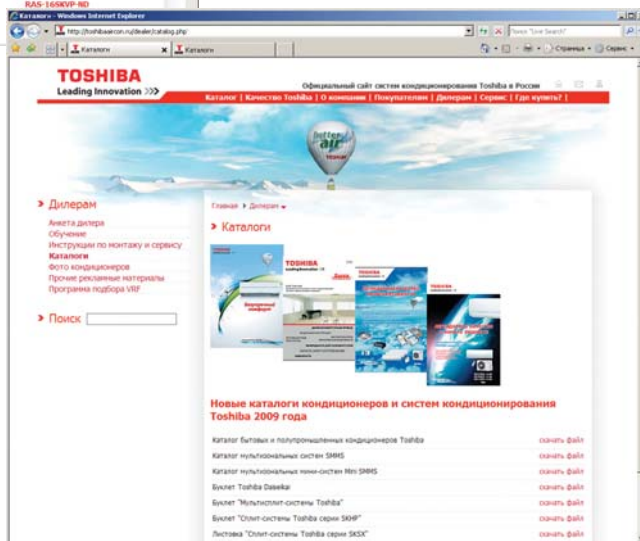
RAS-16SKVP-ND

Каталоги - Windows Internet Explorer

http://toshibaaircon.ru/dealer/catalog.php

Поиск "Live Search"

Каталоги

Каталоги

Страница • Сервис •

TOSHIBA
Leading Innovation >>>

Официальный сайт систем кондиционирования Toshiba в России

Каталог | Качество Toshiba | О компании | Покупателям | Дилерам | Сервис | Где купить?

better air
TOSHIBA

› Дилерам

Анкета дилера
Обучение
Инструкции по монтажу и сервису
Каталоги
Фото кондиционеров
Прочие рекламные материалы
Программа подбора VRF

› Поиск

Главная › Дилерам

› Каталоги

TOSHIBA

Новые каталоги кондиционеров и систем кондиционирования Toshiba 2009 года

| | |
|---|---|
| Каталог бытовых и полупромышленных кондиционеров Toshiba | скачать файл |
| Каталог мультизональных систем SMMS | скачать файл |
| Каталог мультизональных мини-систем Mini SMMS | скачать файл |
| Буклет Toshiba Daiseikai | скачать файл |
| Буклет "Мультисплит-системы Toshiba" | скачать файл |
| Буклет "Сплит-системы Toshiba серии SKHP" | скачать файл |
| Листовка "Сплит-системы Toshiba серии SKSX" | скачать файл |